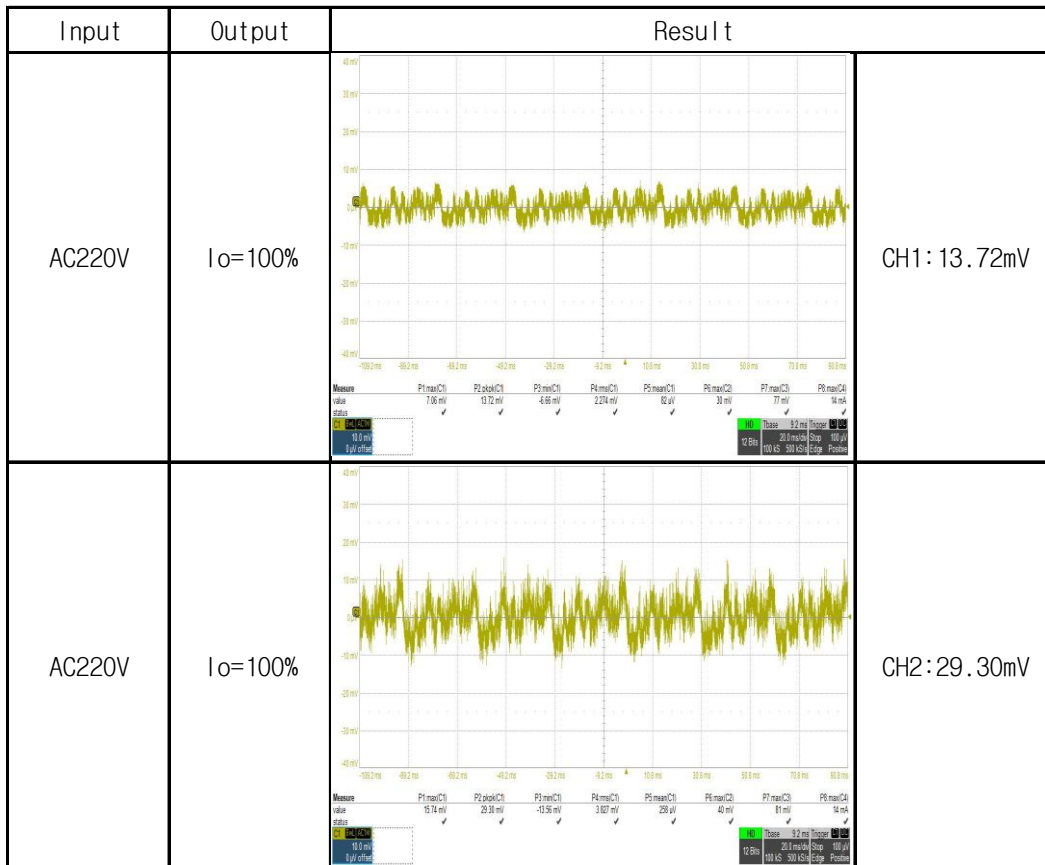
| Input | Output | Result | |
|---|---|---|---|
| AC220V | Io=100% | 40 mV<br>30 mV<br>20 mV<br>10 mV<br>0 mV<br>-10 mV<br>-20 mV<br>-30 mV<br>-40 mV<br>-109.2 ms -89.2 ms -69.2 ms -49.2 ms -29.2 ms -9.2 ms 10.8 ms 30.8 ms 50.8 ms 70.8 ms 90.8 ms<br>Measure P1:max(C1) P2:pkpk(C1) P3:min(C1) P4:rms(C1) P5:mean(C1) P6:max(C2) P7:max(C3) P8:max(C4)<br>value 7.06 mV 13.72 mV -6.66 mV 2.274 mV 82 µV 30 mV 77 mV 14 mA<br>status<br>C1 DC 20M<br>10.0 mV/<br>0 µV offset<br>HD 12 Bits Tbase 9.2 ms Trigger<br>20.0 ms/div Stop 100 µV<br>100 kS 500 kS/s Edge Positive | CH1:13.72mV |
| AC220V | Io=100% | 40 mV<br>30 mV<br>20 mV<br>10 mV<br>0 mV<br>-10 mV<br>-20 mV<br>-30 mV<br>-40 mV<br>-109.2 ms -89.2 ms -69.2 ms -49.2 ms -29.2 ms -9.2 ms 10.8 ms 30.8 ms 50.8 ms 70.8 ms 90.8 ms<br>Measure P1:max(C1) P2:pkpk(C1) P3:min(C1) P4:rms(C1) P5:mean(C1) P6:max(C2) P7:max(C3) P8:max(C4)<br>value 15.74 mV 29.30 mV -13.56 mV 3.827 mV 258 µV 40 mV 81 mV 14 mA<br>status<br>C1 DC 20M<br>10.0 mV/<br>0 µV offset<br>HD 12 Bits Tbase 9.2 ms Trigger<br>20.0 ms/div Stop 100 µV<br>100 kS 500 kS/s Edge Positive | CH2:29.30mV |